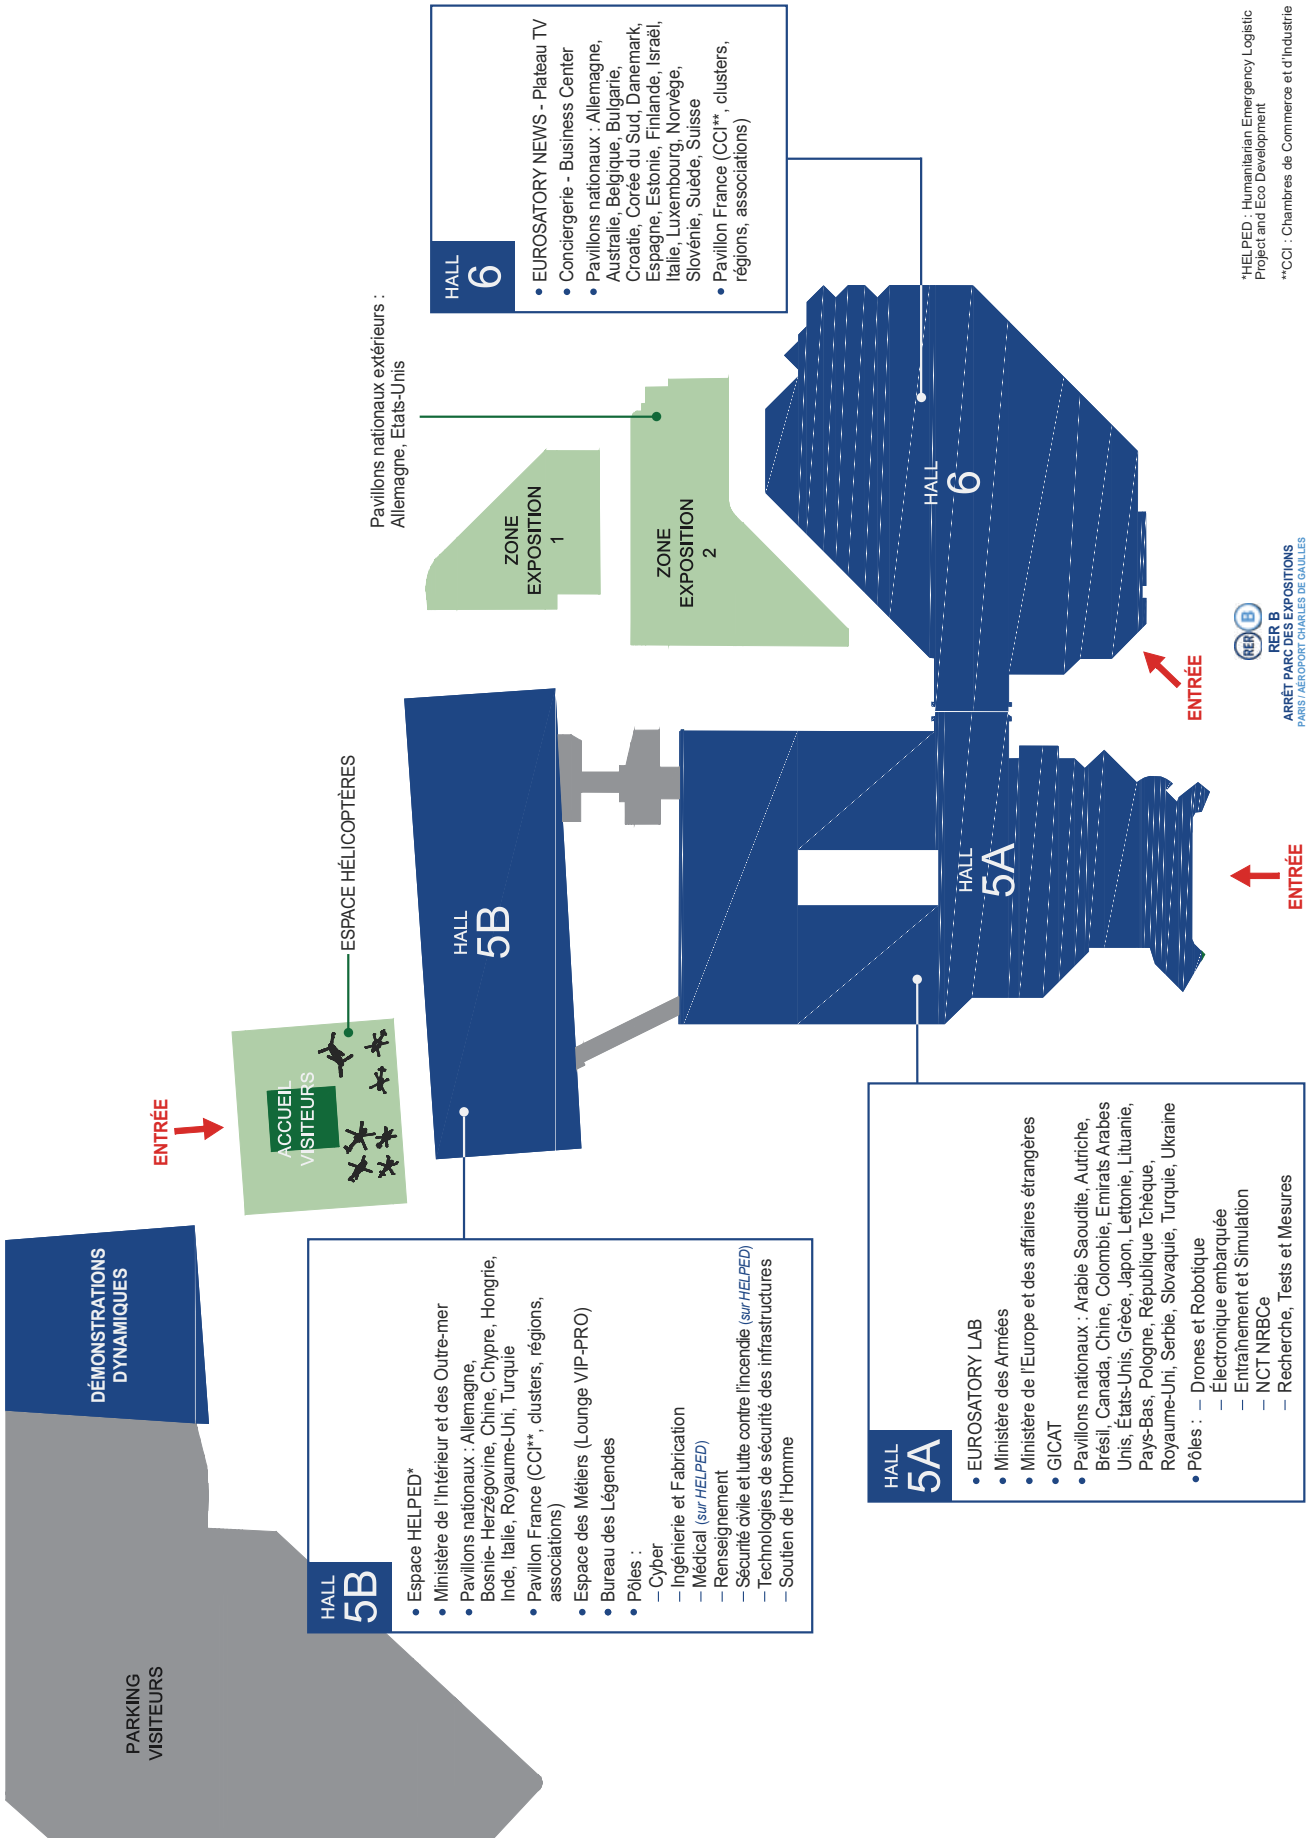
HALL
6

• EUROSATORY NEWS - Plateau TV
• Conciergerie - Business Center
• Pavillons nationaux : Allemagne, Australie, Belgique, Bulgarie, Croatie, Corée du Sud, Danemark, Espagne, Estonie, Finlande, Israël, Italie, Luxembourg, Norvège, Slovénie, Suède, Suisse
• Pavillon France (CCI**, clusters, régions, associations)

*HELPED : Humanitarian Emergency Logistic Project and Eco Development
**CCI : Chambres de Commerce et d'Industrie

Pavillons nationaux extérieurs : Allemagne, Etats-Unis

ZONE EXPOSITION 1

ZONE EXPOSITION 2

HALL 6

RER B
ARRÊT PARC DES EXPOSITIONS
PARIS / AÉROPORT CHARLES DE GAULLES

ENTRÉE

ESPACE HÉLICOPTÈRES

HALL 5B

HALL 5A

ENTRÉE

ENTRÉE

ACCUEIL VISITEURS

DÉMONSTRATIONS DYNAMIQUES

PARKING VISITEURS

HALL
5B

• Espace HELPED*
• Ministère de l'Intérieur et des Outre-mer
• Pavillons nationaux : Allemagne, Bosnie- Herzégovine, Chine, Chypre, Hongrie, Inde, Italie, Royaume-Uni, Turquie
• Pavillon France (CCI**, clusters, régions, associations)
• Espace des Métiers (Lounge VIP-PRO)
• Bureau des Légendes
• Pôles :
– Cyber
– Ingénierie et Fabrication
– Médical (sur HELPED)
– Renseignement
– Sécurité civile et lutte contre l'incendie (sur HELPED)
– Technologies de sécurité des infrastructures
– Soutien de l'Homme

HALL
5A

• EUROSATORY LAB
• Ministère des Armées
• Ministère de l'Europe et des affaires étrangères
• GICAT
• Pavillons nationaux : Arabie Saoudite, Autriche, Brésil, Canada, Chine, Colombie, Emirats Arabes Unis, États-Unis, Grèce, Japon, Lettonie, Lituanie, Pays-Bas, Pologne, République Tchèque, Royaume-Uni, Serbie, Slovaquie, Turquie, Ukraine
• Pôles : – Drones et Robotique
– Électronique embarquée
– Entraînement et Simulation
– NCT NRBCe
– Recherche, Tests et Mesures